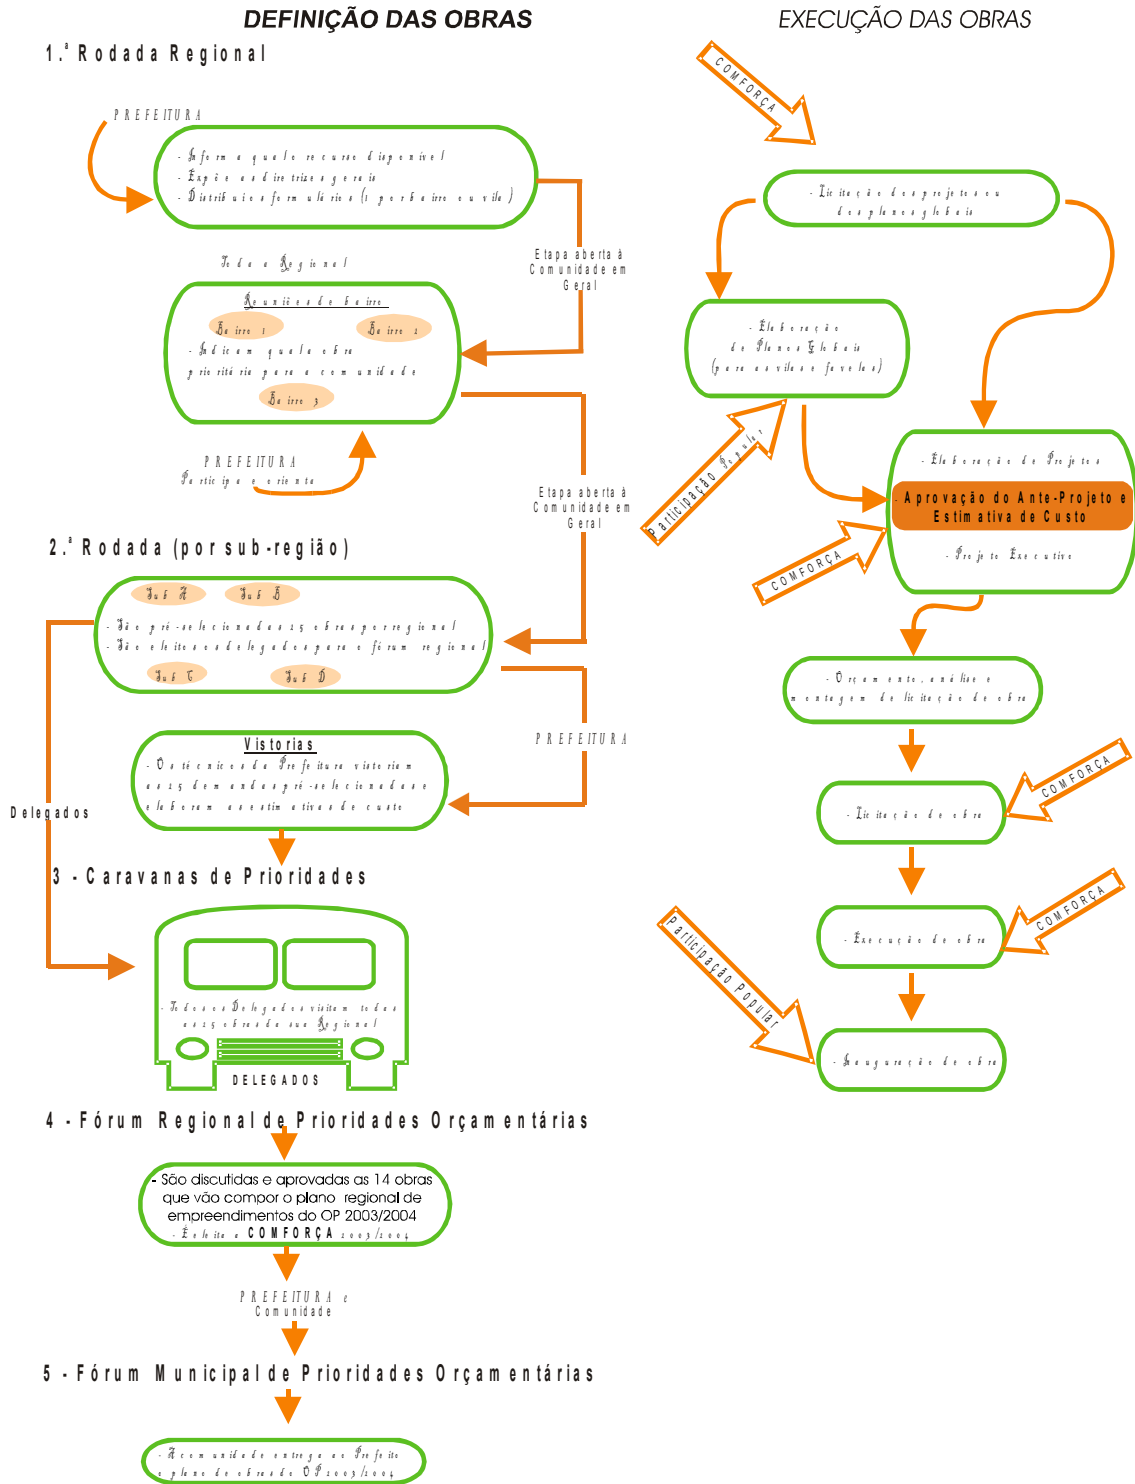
DEFINIÇÃO DAS OBRAS

1.ª Rodada Regional

PREFEITURA

- Informa qual o recurso disponível
- Expõe as diretrizes gerais
- Distribui o formulário (1 por bairro ou vila)

Etapa aberta à Comunidade em Geral

Toda a Regional

Reunião de bairro

Bairro 1

Bairro 2

- Indicam qual a obra prioritária para a comunidade

Bairro 3

PREFEITURA
Participa e orienta

Etapa aberta à Comunidade em Geral

2.ª Rodada (por sub-região)

Sub A

Sub B

- São pré-selecionadas as 25 obras por regional
- São eleitos os delegados para o fórum regional

Sub C

Sub D

PREFEITURA

Vistorias

- Os técnicos da Prefeitura vistoriam as 25 demandas pré-selecionadas e elaboram as estimativas de custo

Delegados

3 - Caravanas de Prioridades

- Todos os Delegados visitam todas as 25 obras da sua Regional

DELEGADOS

4 - Fórum Regional de Prioridades Orçamentárias

- São discutidas e aprovadas as 14 obras que vão compor o plano regional de empreendimentos do OP 2003/2004
- É eleita a COMFORÇA 2003/2004

PREFEITURA e Comunidade

5 - Fórum Municipal de Prioridades Orçamentárias

- A comunidade entrega ao Prefeito o plano de obras do OP 2003/2004

EXECUÇÃO DAS OBRAS

COMFORÇA

- Licitação dos projetos ou dos planos globais

- Elaboração de Planos Globais (para as vilas e favelas)

Participação Popular

- Elaboração de Projetos

Aprovação do Ante-Projeto e Estimativa de Custo

- Projeto Executivo

COMFORÇA

- Orçamento, análise e montagem de licitação da obra

- Licitação da obra

COMFORÇA

- Execução da obra

COMFORÇA

Participação Popular

- Inauguração da obra